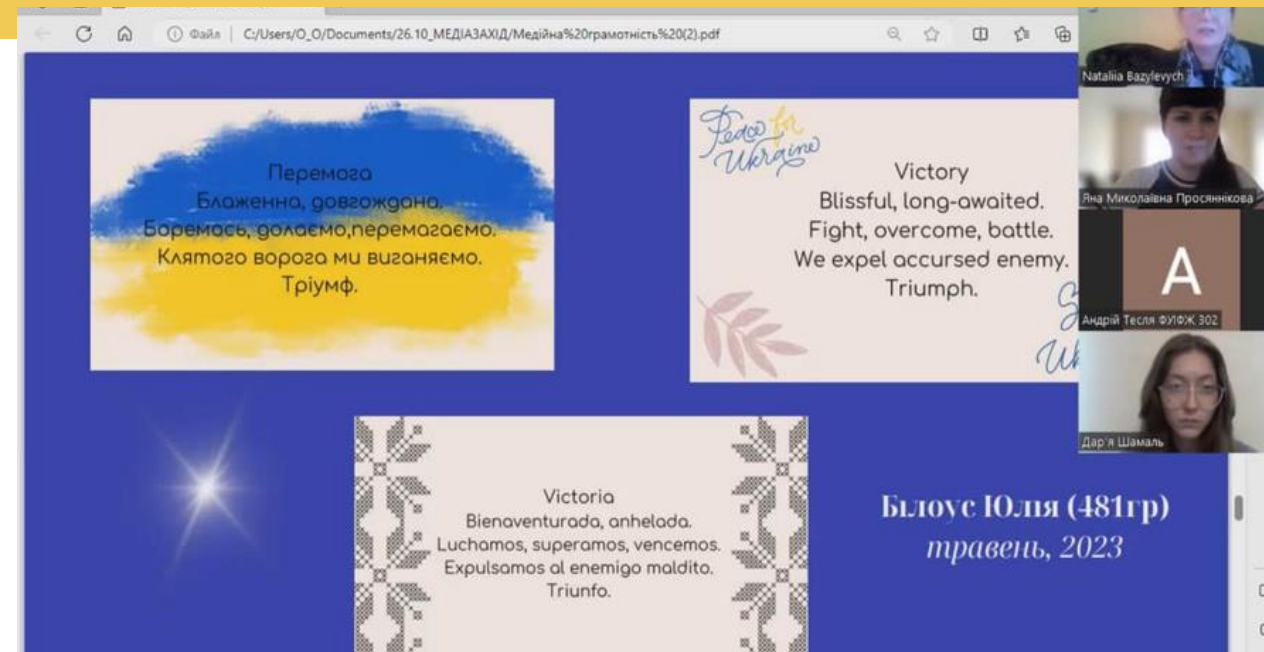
Файл | C:/Users/O_O/Documents/26.10_МЕДІАЗАХІД/Медійна%20грамотність%20(2).pdf

Nataliia Bazylevych

Яна Миколаївна Просяннікова

A

Андрій Тесля ФУЛФЖ 302

Дар'я Шамаль

Перемога
Блаженна, довгождана.
Боремось, долаємо,перемагаємо.
Клятого ворога ми виганяємо.
Тріумф.

Peace for Ukraine

Victory
Blissful, long-awaited.
Fight, overcome, battle.
We expel accursed enemy.
Triumph.

Victoria
Bienaventurada, anhelada.
Luchamos, superamos, vencemos.
Expulsamos al enemigo maldito.
Triunfo.

Білоус Юлія (481гр)
травень, 2023